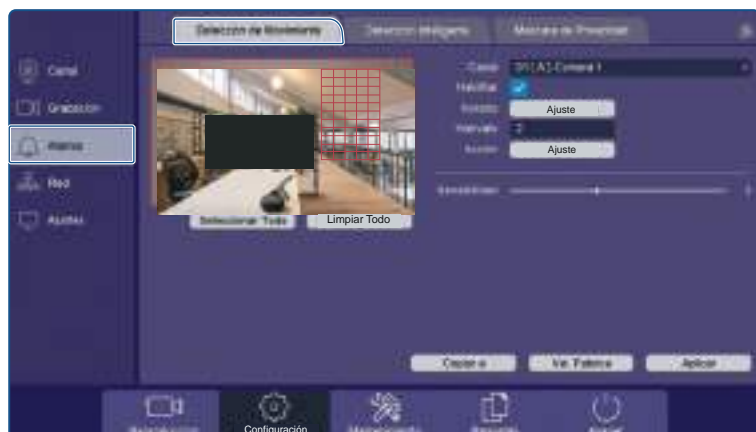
Seleccion de Movimiento
Deteccion Inteligente
Mascara de Privacidad
Canal
Grabación
Alarma
Red
Ajustes
Canal
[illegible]
Habilitar
Horario
Ajuste
Intervalo
2
Acción
Ajuste
Sensibilidad
Seleccionar Todo
Limpiar Todo
Copiar a
Val. Fabrica
Aplicar
Reproducción
Configuración
Mantenimiento
Respaldo
Apagar